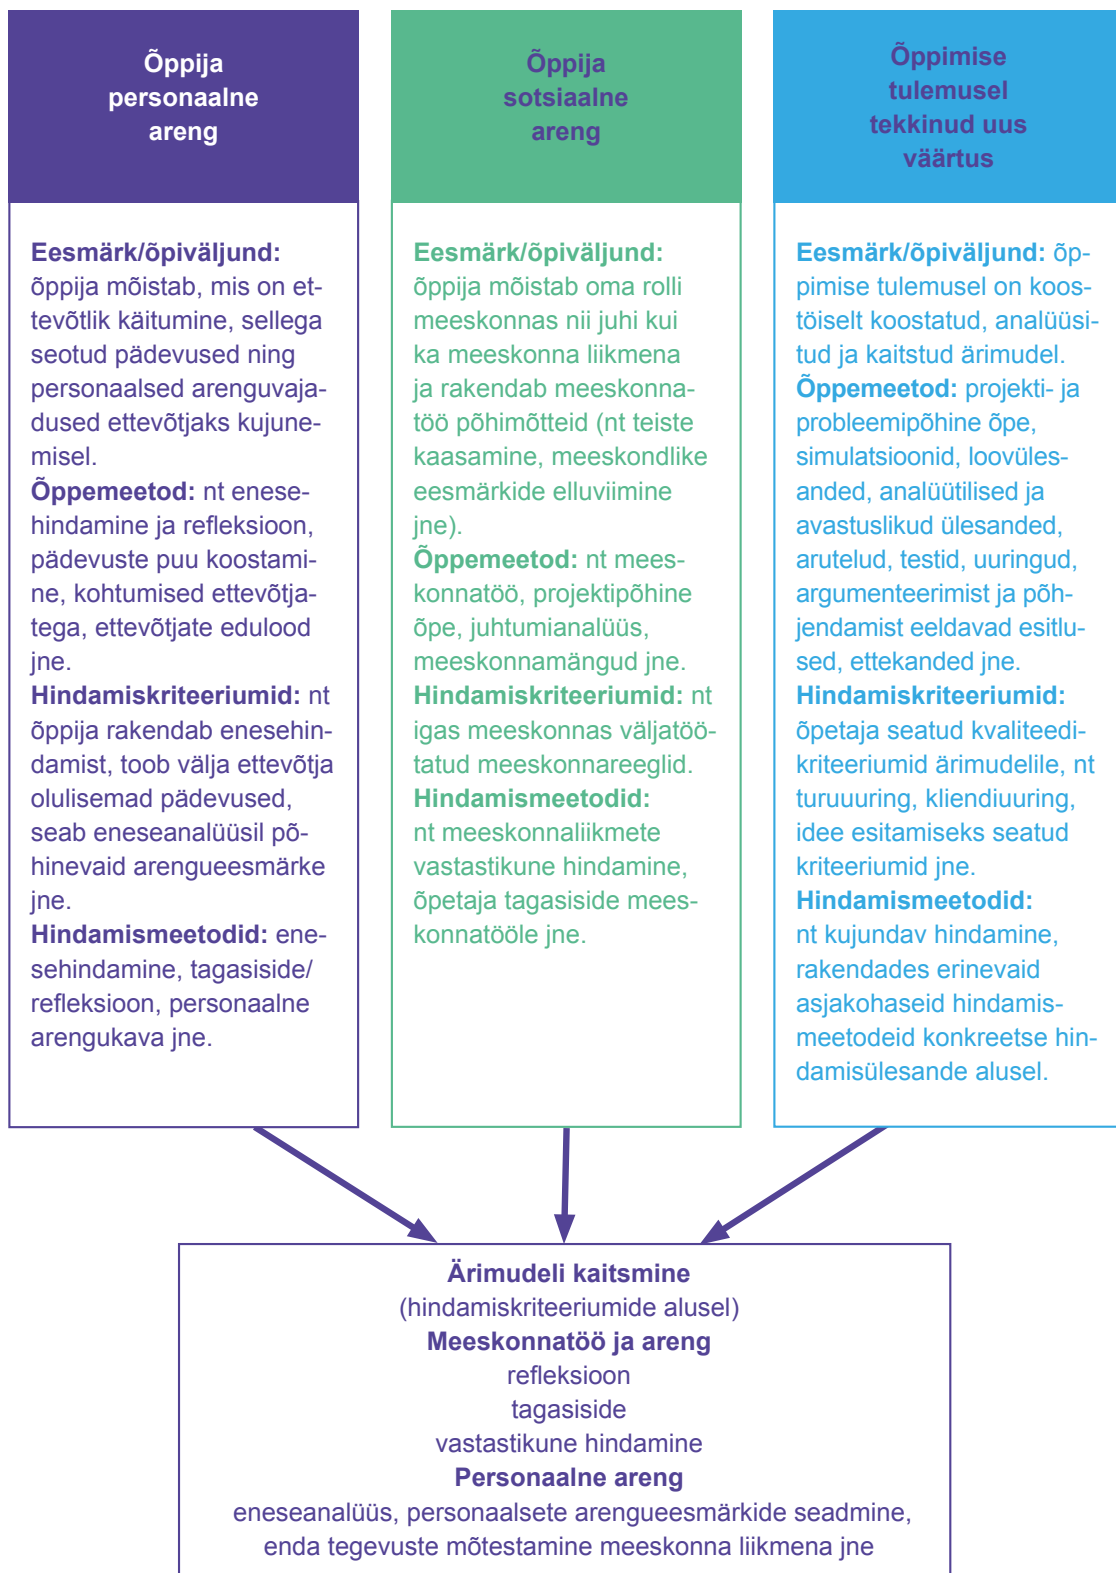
Õppija personaalne areng

Eesmärk/õpiväljund: õppija mõistab, mis on ettevõtlik käitumine, sellega seotud pädevused ning personaalsed arenguvajadused ettevõtjaks kujunemisel.
Õppemeetod: nt enesehindamine ja refleksioon, pädevuste puu koostamine, kohtumised ettevõtjatega, ettevõtjate edulood jne.
Hindamiskriteeriumid: nt õppija rakendab enesehindamist, toob välja ettevõtja olulisemad pädevused, seab eneseanalüüsil põhinevaid arengueesmärke jne.
Hindamismeetodid: enesehindamine, tagasiside/ refleksioon, personaalne arengukava jne.

Õppija sotsiaalne areng

Eesmärk/õpiväljund: õppija mõistab oma rolli meeskonnas nii juhi kui ka meeskonna liikmena ja rakendab meeskonnatöö põhimõtteid (nt teiste kaasamine, meeskondlike eesmärkide elluviimine jne).
Õppemeetod: nt meeskonnatöö, projektipõhine õpe, juhtumianalüüs, meeskonnamängud jne.
Hindamiskriteeriumid: nt igas meeskonnas väljatöötatud meeskonnareeglid.
Hindamismeetodid: nt meeskonnaliikmete vastastikune hindamine, õpetaja tagasiside meeskonnatööle jne.

Õppimise tulemusel tekkinud uus väärtus

Eesmärk/õpiväljund: õppimise tulemusel on koostöiselt koostatud, analüüsitud ja kaitstud ärimudel.
Õppemeetod: projekti- ja probleemipõhine õpe, simulatsioonid, loovülesanded, analüütilised ja avastuslikud ülesanded, arutelud, testid, uuringud, argumenteerimist ja põhjendamist eeldavad esitlused, ettekanded jne.
Hindamiskriteeriumid: õpetaja seatud kvaliteedikriteeriumid ärimudelile, nt turuuuring, kliendiuuring, idee esitamiseks seatud kriteeriumid jne.
Hindamismeetodid: nt kujundav hindamine, rakendades erinevaid asjakohaseid hindamismeetodeid konkreetse hindamisülesande alusel.

Ärimudeli kaitsmine
(hindamiskriteeriumide alusel)
Meeskonnatöö ja areng
refleksioon
tagasiside
vastastikune hindamine
Personaalne areng
eneseanalüüs, personaalsete arengueesmärkide seadmine, enda tegevuste mõtestamine meeskonna liikmena jne